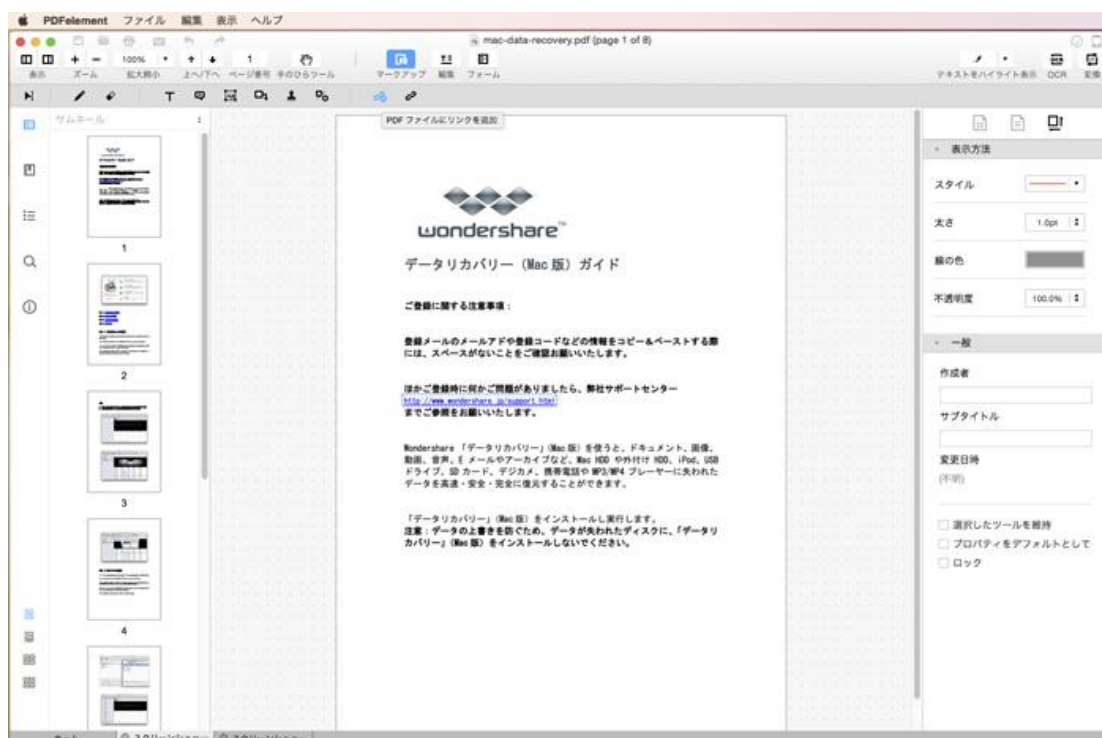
PDFelement ファイル 編集 表示 ヘルプ

mac-data-recovery.pdf (page 1 of 8)

表示 ズーム 100% 拡大縮小 上へ/下へ 1 ページ番号 手のひらツール マークアップ 編集 フォーム テキストをハイライト表示 OCR 変換

PDF ファイルにリンクを追加

サムネール

1

2

3

4

wondershare™

データリカバリー（Mac 版）ガイド

ご登録に関する注意事項：

登録メールのメールアドや登録コードなどの情報をコピー＆ペーストする際には、スペースがないことをご確認お願いいたします。

ほかご登録時に何かご問題がありましたら、弊社サポートセンター
http://www.wondershare.jp/support.html
までご参照をお願いいたします。

Wondershare「データリカバリー」(Mac 版) を使うと、ドキュメント、画像、動画、音声、E メールやアーカイブなど、Mac HDD や外付け HDD、iPod、USB ドライブ、SD カード、デジカメ、携帯電話や MP3/MP4 プレーヤーに失われたデータを高速・安全・完全に復元することができます。

「データリカバリー」(Mac 版) をインストールし実行します。
注意：データの上書きを防ぐため、データが失われたディスクに、「データリカバリー」(Mac 版) をインストールしないでください。

表示方法

スタイル

太さ 1.0pt

線の色

不透明度 100.0%

一般

作成者

サブタイトル

変更日時

(不明)

選択したツールを維持

プロパティをデフォルトとして

ロック